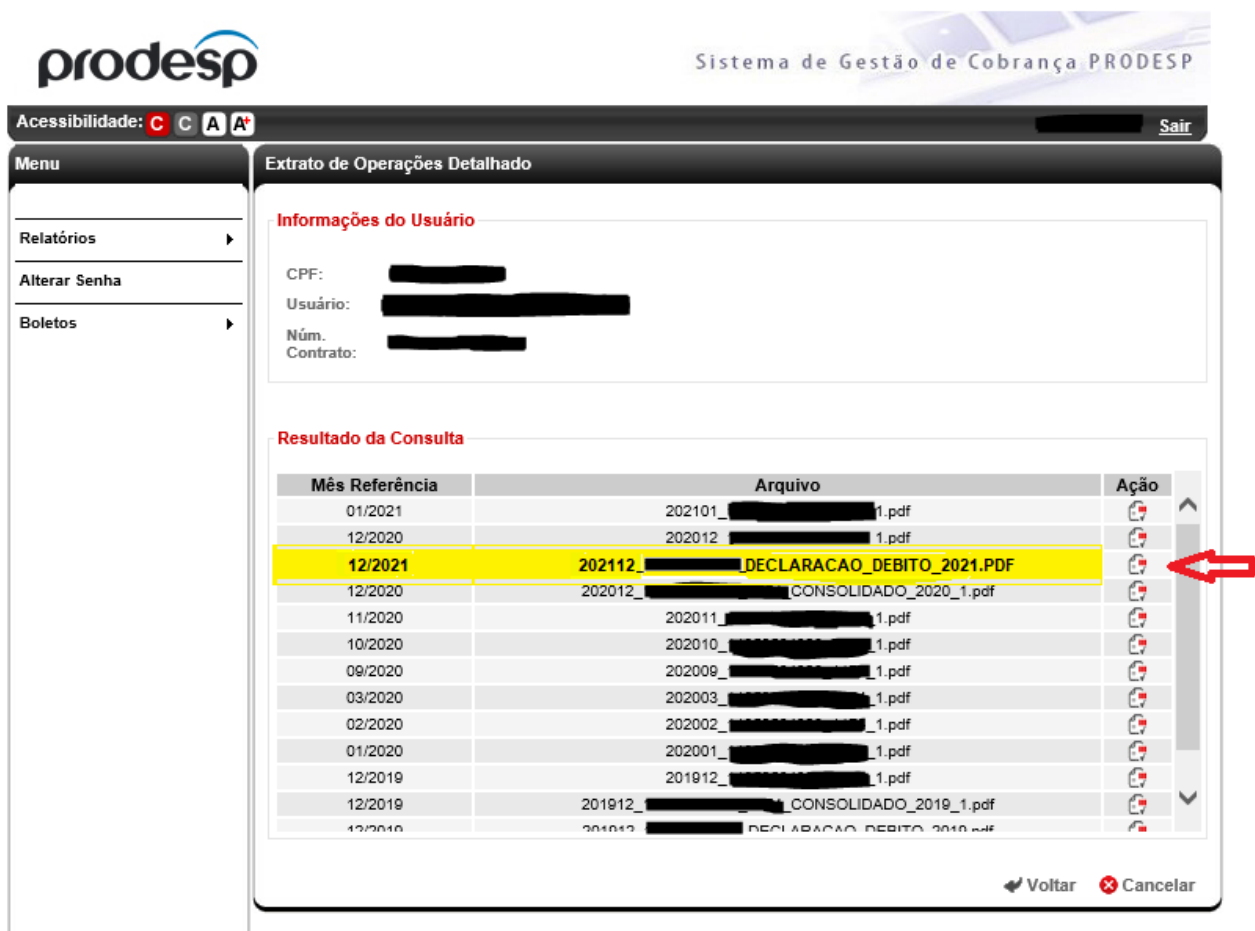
prodesp

Sistema de Gestão de Cobrança PRODESP

Acessibilidade: C C A A+

Sair

Menu

Relatórios
Alterar Senha
Boletos

Extrato de Operações Detalhado

Informações do Usuário

CPF: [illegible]
Usuário: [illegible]
Núm. Contrato: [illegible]

Resultado da Consulta

| Mês Referência | Arquivo | Ação |
|---|---|---|
| 01/2021 | 202101_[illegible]1.pdf | |
| 12/2020 | 202012_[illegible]1.pdf | |
| 12/2021 | 202112_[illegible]DECLARACAO_DEBITO_2021.PDF | |
| 12/2020 | 202012_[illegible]CONSOLIDADO_2020_1.pdf | |
| 11/2020 | 202011_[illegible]1.pdf | |
| 10/2020 | 202010_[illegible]1.pdf | |
| 09/2020 | 202009_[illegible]1.pdf | |
| 03/2020 | 202003_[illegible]1.pdf | |
| 02/2020 | 202002_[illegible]1.pdf | |
| 01/2020 | 202001_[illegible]1.pdf | |
| 12/2019 | 201912_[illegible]1.pdf | |
| 12/2019 | 201912_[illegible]CONSOLIDADO_2019_1.pdf | |
| 12/2019 | 201912_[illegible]DECLARACAO_DEBITO_2019.pdf | |

Voltar Cancelar